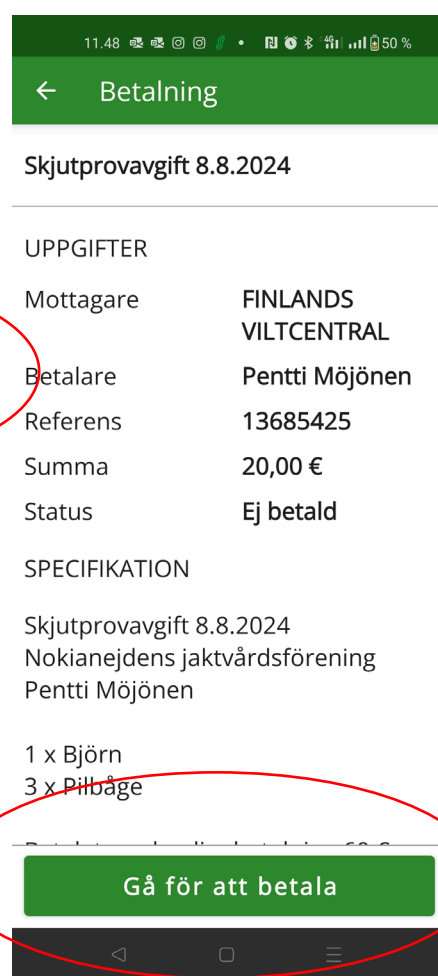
11.48 50 %

Betalning

Skjutprovavgift 8.8.2024

UPPGIFTER

| | |
|---|---|
| Mottagare | FINLANDS VILTCENTRAL |
| Betalare | Pentti Möjönen |
| Referens | 13685425 |
| Summa | 20,00 € |
| Status | Ej betald |

SPECIFIKATION

Skjutprovavgift 8.8.2024
Nokianejdens jaktvårdsförening
Pentti Möjönen

1 x Björn
3 x Pilbåge

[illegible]

Gå för att betala